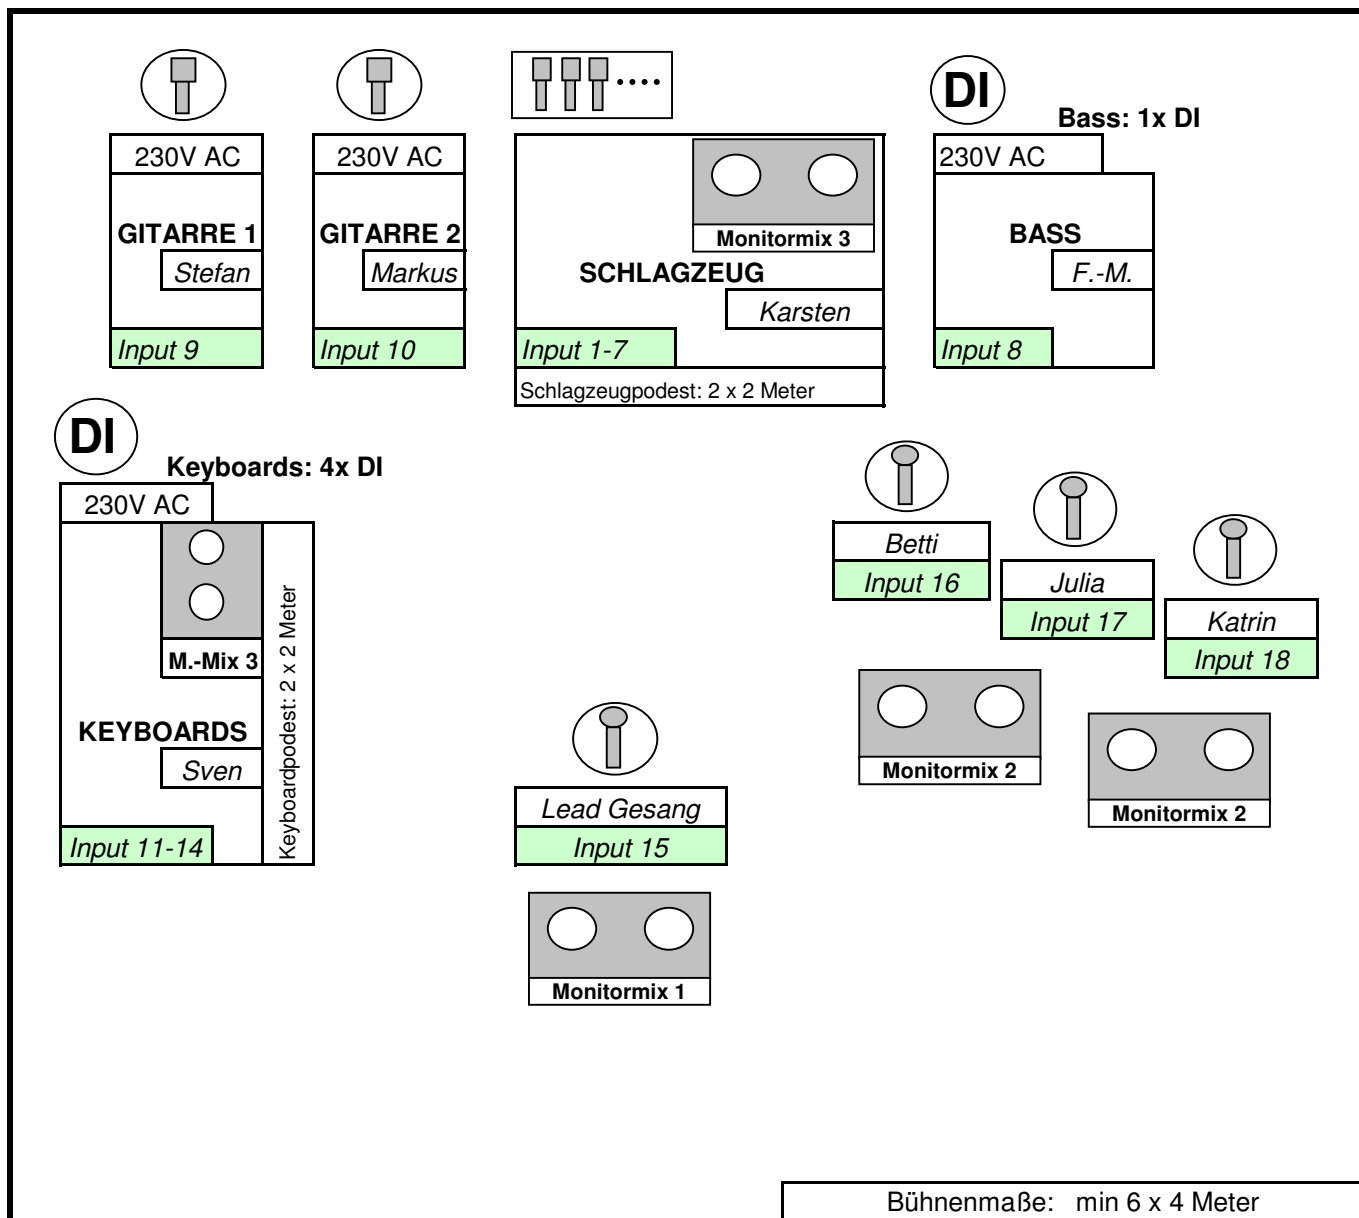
230V AC
GITARRE 1
Stefan
Input 9

230V AC
GITARRE 2
Markus
Input 10

....
Monitormix 3
SCHLAGZEUG
Karsten
Input 1-7
Schlagzeugpodest: 2 x 2 Meter

DI
Bass: 1x DI
230V AC
BASS
F.-M.
Input 8

DI
Keyboards: 4x DI
230V AC
M.-Mix 3
KEYBOARDS
Sven
Input 11-14
Keyboardpodest: 2 x 2 Meter

Betti
Input 16
Julia
Input 17
Katrin
Input 18

Monitormix 2
Monitormix 2

Lead Gesang
Input 15
Monitormix 1

Bühnenmaße: min 6 x 4 Meter